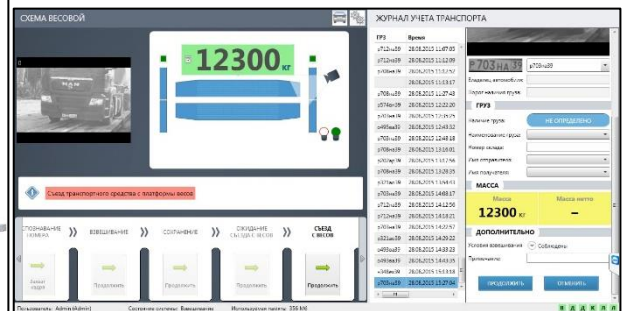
СХЕМА ВЕСОВОЙ

12300 кг

Съезд транспортного средства с платформы весов

СПОЗНАВАНИЕ НОМЕРА
ВЗВЕШИВАНИЕ
СОХРАНЕНИЕ
ОЖИДАНИЕ СЪЕЗДА С ВЕСОВ
СЪЕЗД С ВЕСОВ

Новый заезд
Продолжить
Продолжить
Продолжить
Продолжить

Пользователь: Admin (Admin)
Состояние системы: Взвешивание
Используемая память: 356 kb

ЖУРНАЛ УЧЕТА ТРАНСПОРТА

| ГРЗ | Время |
|---|---|
| р703на39 | 28.05.2015 11:07:03 |
| р712на39 | 28.05.2015 11:12:09 |
| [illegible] | 28.05.2015 11:13:52 |
| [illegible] | 28.05.2015 11:13:57 |
| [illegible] | 28.05.2015 11:27:43 |
| р574рр39 | 28.05.2015 12:22:20 |
| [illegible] | 28.05.2015 12:35:59 |
| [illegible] | 28.05.2015 12:43:52 |
| р703на39 | 28.05.2015 12:48:18 |
| р708на39 | 28.05.2015 13:16:01 |
| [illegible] | 28.05.2015 13:17:56 |
| р708на39 | 28.05.2015 13:28:35 |
| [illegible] | 28.05.2015 13:54:53 |
| р708на39 | 28.05.2015 14:08:17 |
| р712на39 | 28.05.2015 14:12:36 |
| р712на39 | 28.05.2015 14:18:21 |
| р708на39 | 28.05.2015 14:22:57 |
| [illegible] | 28.05.2015 14:29:22 |
| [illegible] | 28.05.2015 14:33:23 |
| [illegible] | 28.05.2015 15:01:25 |
| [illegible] | 28.05.2015 15:13:18 |
| р703на39 | 28.05.2015 15:27:54 |

р703на39
р703на39

Владелец автомобиля
Порог наличия груза

ГРУЗ
Наличие груза: НЕ ОПРЕДЕЛЕНО
Наименование груза
Номер накладной
Имя отправителя
Имя получателя

МАССА
Масса
12300 кг
Масса нетто
–

ДОПОЛНИТЕЛЬНО
Условия взвешивания
Соблюдены
Примечание

ПРОДОЛЖИТЬ
ОТМЕНИТЬ

В Д К Л П